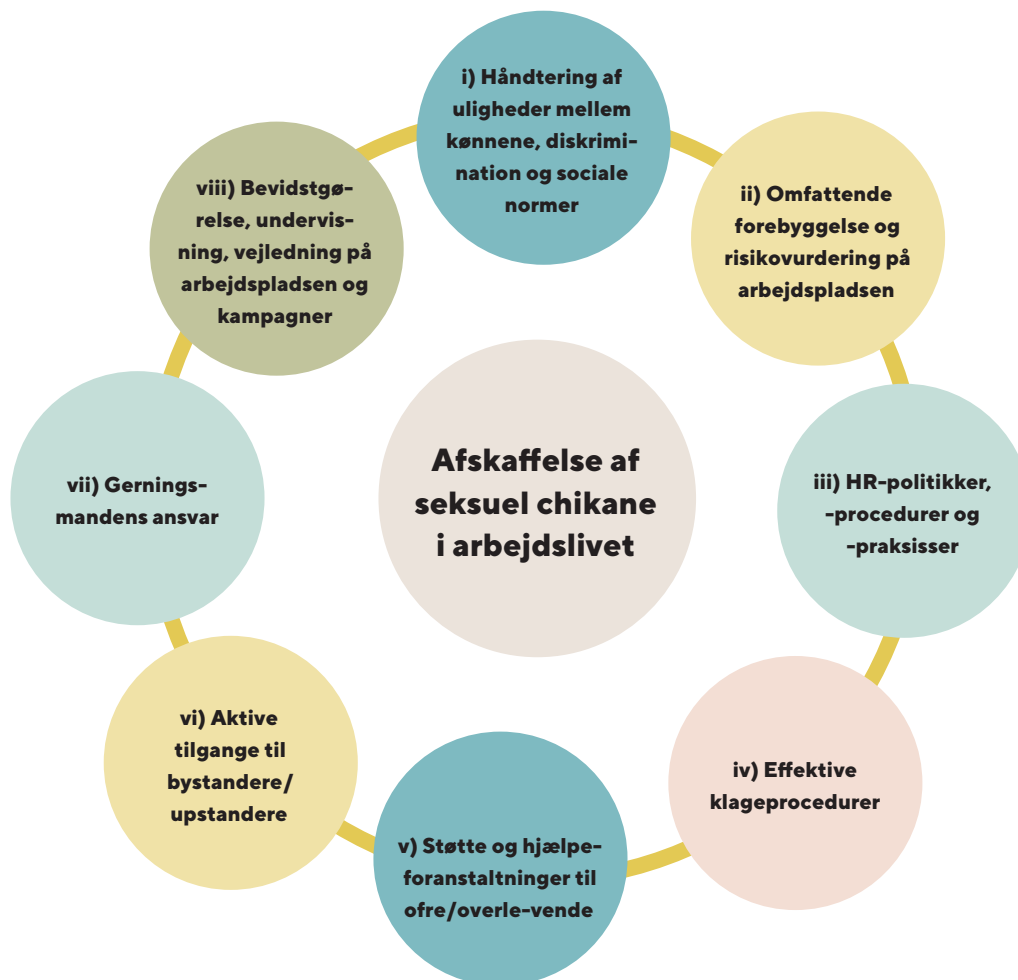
i) Håndtering af uligheder mellem kønnene, diskrimination og sociale normer

ii) Omfattende forebyggelse og risikovurdering på arbejdspladsen

iii) HR-politikker, -procedurer og -praksisser

iv) Effektive klageprocedurer

v) Støtte og hjælpeforanstaltninger til ofre/overle-vende

vi) Aktive tilgange til bystandere/ upstandere

vii) Gerningsmandens ansvar

viii) Bevidstgørelse, undervisning, vejledning på arbejdspladsen og kampagner

Afskaffelse af seksuel chikane i arbejdslivet